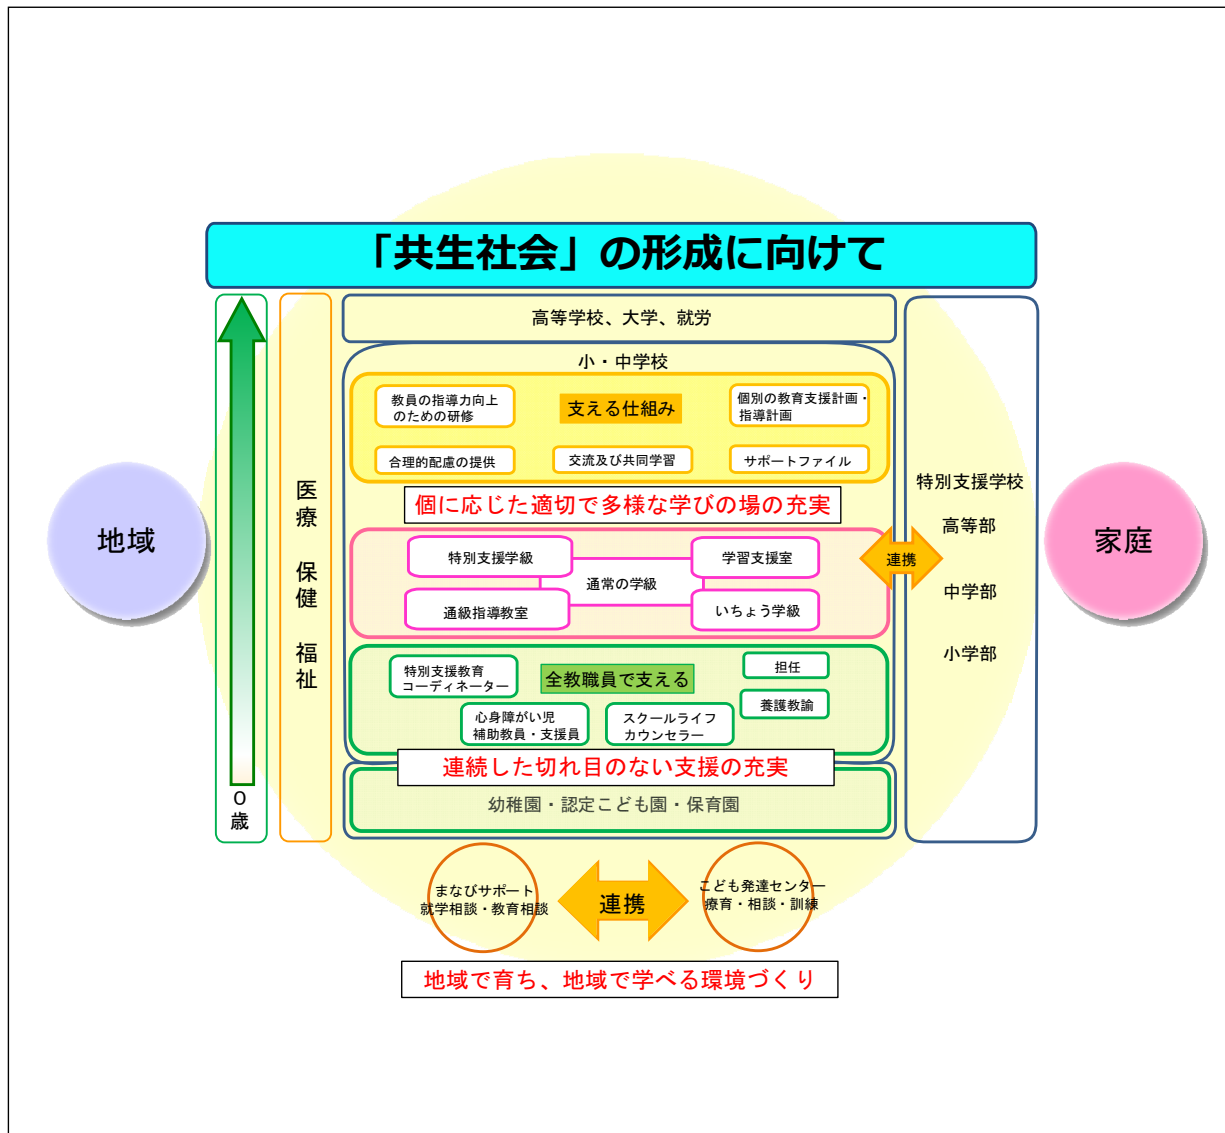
「共生社会」の形成に向けて

地域

0歳

医療　保健　福祉

高等学校、大学、就労

小・中学校

教員の指導力向上のための研修

支える仕組み

個別の教育支援計画・指導計画

合理的配慮の提供

交流及び共同学習

サポートファイル

個に応じた適切で多様な学びの場の充実

特別支援学級

学習支援室

通常の学級

通級指導教室

いちょう学級

連携

特別支援教育コーディネーター

全教職員で支える

担任

養護教諭

心身障がい児補助教員・支援員

スクールライフカウンセラー

連続した切れ目のない支援の充実

幼稚園・認定こども園・保育園

特別支援学校

高等部

中学部

小学部

家庭

まなびサポート
就学相談・教育相談

連携

こども発達センター
療育・相談・訓練

地域で育ち、地域で学べる環境づくり